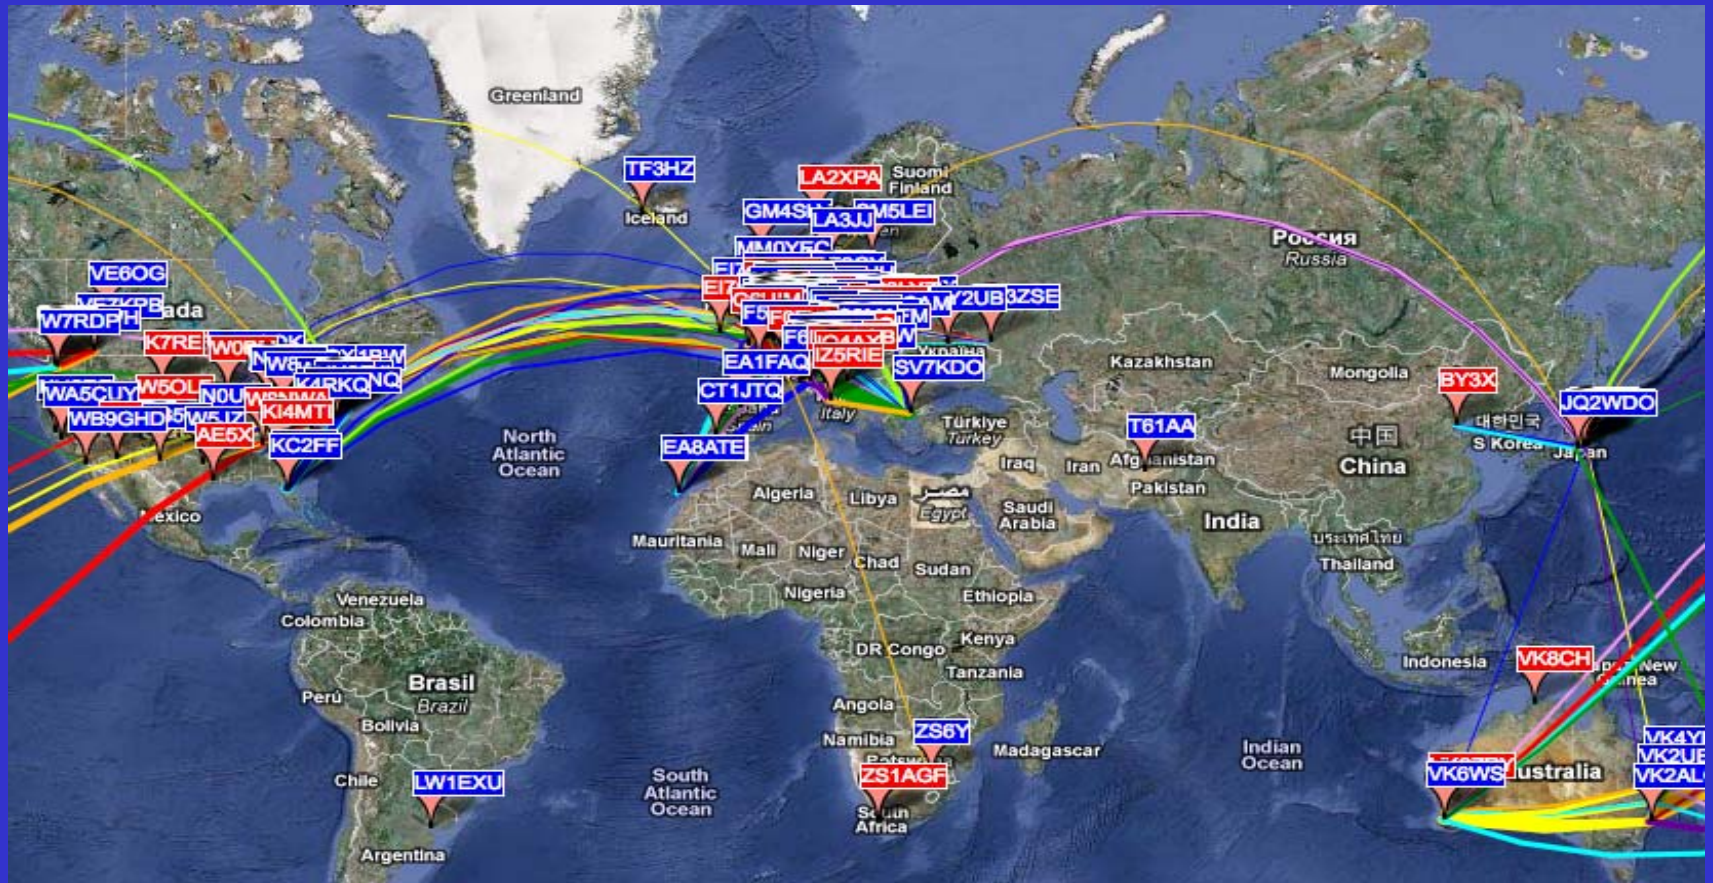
Greenland
TF3HZ
Iceland
LA2XPA
Suomi
Finland
GM4S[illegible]
LA3JJ
SM5LEI
MM0YFC
VE6OG
VE7KPB
W7RDP
ada
K7RE
W0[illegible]
W8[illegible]
K4RKQ
WA5CUY
W5OL
N0U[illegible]
WB9GHD
W5JZ
KI4MTI
AE5X
KC2FF
EI7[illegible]
F5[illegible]
F6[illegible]
IZ5RIE
EA1FAQ
CT1JTQ
EA8ATE
SV7KDO
Y2UB
3ZSE
Россия
Russia
Kazakhstan
Mongolia
BY3X
JQ2WDO
대한민국
S Korea
Japan
中国
China
T61AA
Afghanistan
Pakistan
India
Iraq
Iran
Türkiye
Turkey
Italy
North Atlantic Ocean
Algeria
Libya
مصر
Egypt
Saudi Arabia
Mauritania
Mali
Niger
Chad
Sudan
Nigeria
Ethiopia
ประเทศไทย
Thailand
Mexico
Venezuela
Colombia
DR Congo
Kenya
Tanzania
Indonesia
VK8CH
Papua New Guinea
Brasil
Brazil
Perú
Bolivia
Angola
Namibia
ZS6Y
ZS1AGF
South Africa
Madagascar
Indian Ocean
South Atlantic Ocean
Chile
LW1EXU
Argentina
VK6WS
Australia
VK4Y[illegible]
VK2UB
VK2AL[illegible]